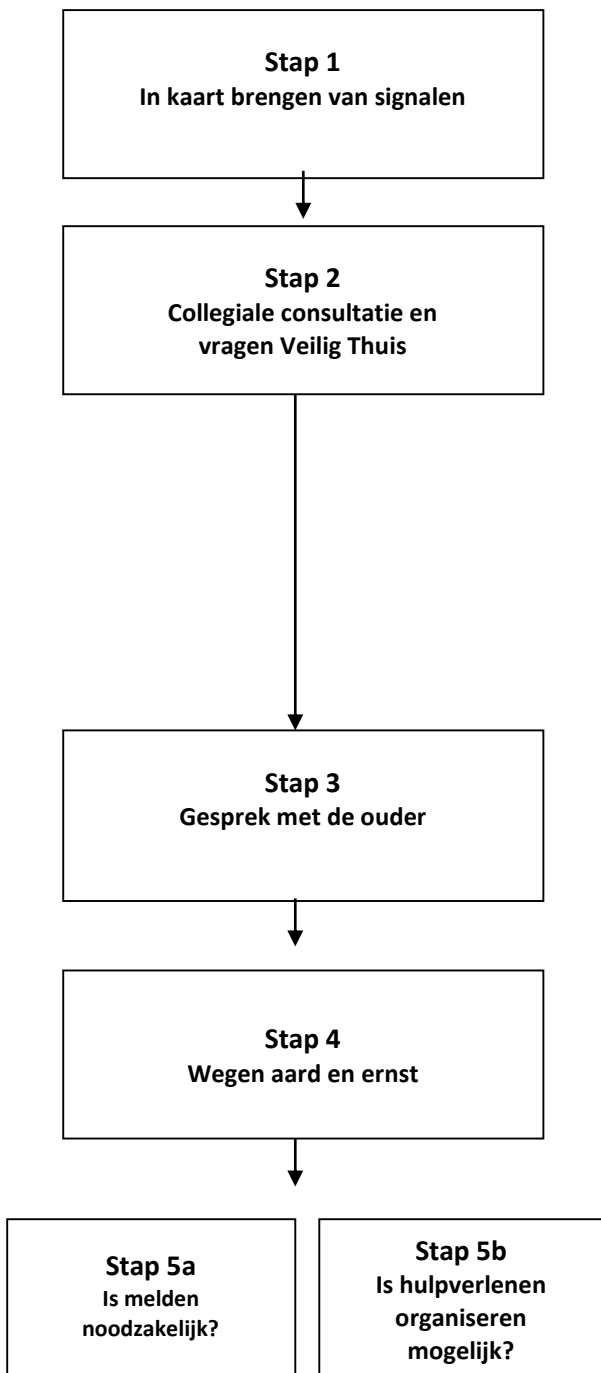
Stap 1
In kaart brengen van signalen

Stap 2
Collegiale consultatie en vragen Veilig Thuis

Stap 3
Gesprek met de ouder

Stap 4
Wegen aard en ernst

Stap 5a
Is melden noodzakelijk?

Stap 5b
Is hulpverlenen organiseren mogelijk?